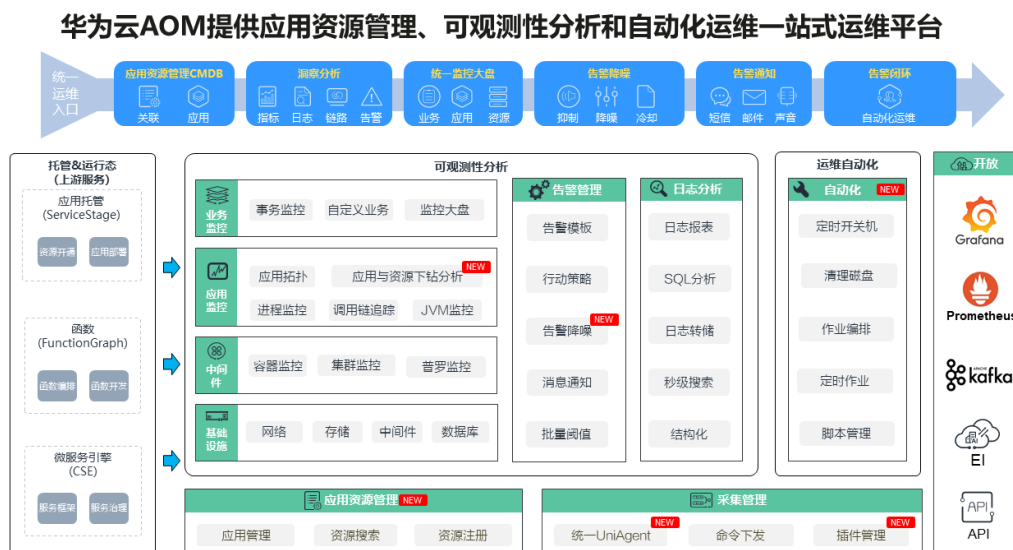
华为云AOM提供应用资源管理、可观测性分析和自动化运维一站式运维平台

统一运维入口

应用资源管理CMDB
关联 应用

洞察分析
指标 日志 链路 告警

统一监控大盘
业务 应用 资源

告警降噪
抑制 降噪 冷却

告警通知
短信 邮件 声音

告警闭环
自动化运维

托管&运行态（上游服务）

应用托管 (ServiceStage)
资源开通 应用部署

函数 (FunctionGraph)
函数编排 函数开发

微服务引擎 (CSE)
服务框架 服务治理

可观测性分析

业务监控
事务监控 自定义业务 监控大盘

应用监控
应用拓扑 应用与资源下钻分析 NEW
进程监控 调用链追踪 JVM监控

中间件
容器监控 集群监控 普罗监控

基础设施
网络 存储 中间件 数据库

告警管理
告警模板
行动策略
告警降噪 NEW
消息通知
批量阈值

日志分析
日志报表
SQL分析
日志转储
秒级搜索
结构化

运维自动化

自动化 NEW
定时开关机
清理磁盘
作业编排
定时作业
脚本管理

开放
Grafana
Prometheus
kafka
EI
API
API

应用资源管理 NEW
应用管理 资源搜索 资源注册

采集管理
NEW 统一UniAgent 命令下发 NEW 插件管理